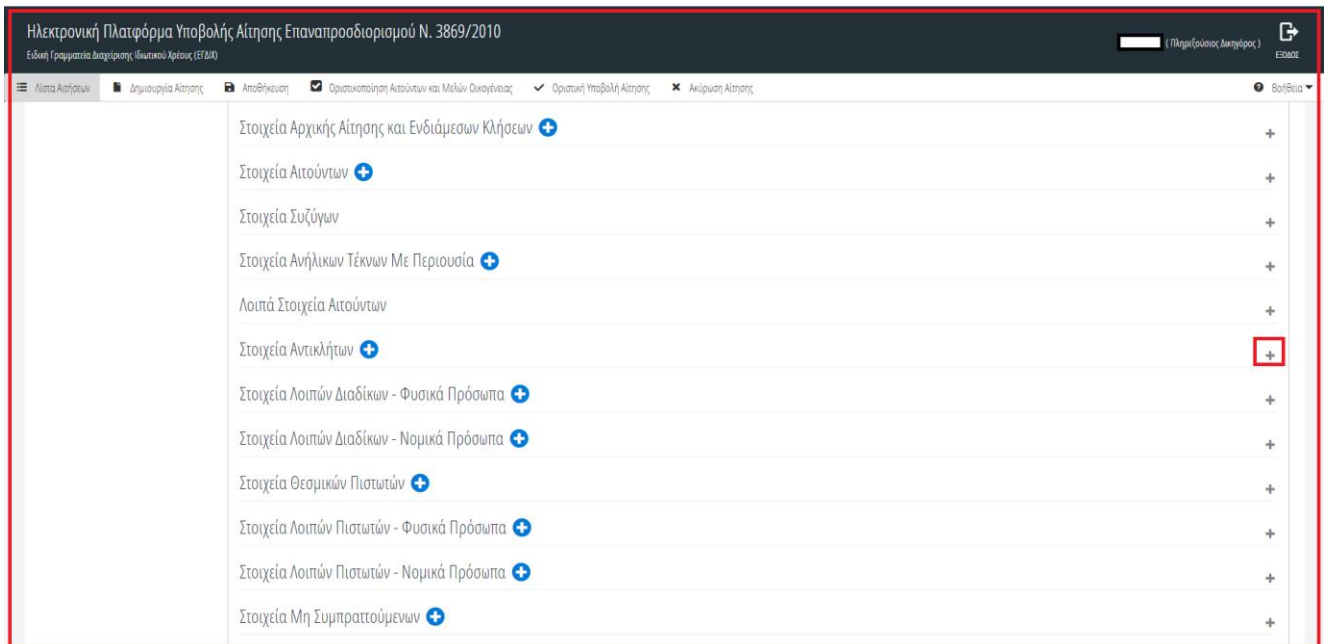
Ηλεκτρονική Πλατφόρμα Υποβολής Αίτησης Επαναπροσδιορισμού Ν. 3869/2010
Ειδική Γραμματεία Διαχείρισης Ιδιωτικού Χρέους (ΕΓΔΙΧ)

( Πληρεξούσιος Δικηγόρος )
ΕΞΟΔΟΣ

Λίστα Αιτήσεων
Δημιουργία Αίτησης
Αποθήκευση
Οριστικοποίηση Αιτούντων και Μελών Οικογένειας
Οριστική Υποβολή Αίτησης
Ακύρωση Αίτησης
Βοήθεια

Στοιχεία Αρχικής Αίτησης και Ενδιάμεσων Κλήσεων +
Στοιχεία Αιτούντων +
Στοιχεία Συζύγων +
Στοιχεία Ανήλικων Τέκνων Με Περιουσία +
Λοιπά Στοιχεία Αιτούντων +
Στοιχεία Αντικλήτων +
Στοιχεία Λοιπών Διαδίκων - Φυσικά Πρόσωπα +
Στοιχεία Λοιπών Διαδίκων - Νομικά Πρόσωπα +
Στοιχεία Θεσμικών Πιστωτών +
Στοιχεία Λοιπών Πιστωτών - Φυσικά Πρόσωπα +
Στοιχεία Λοιπών Πιστωτών - Νομικά Πρόσωπα +
Στοιχεία Μη Συμπραττούμενων +